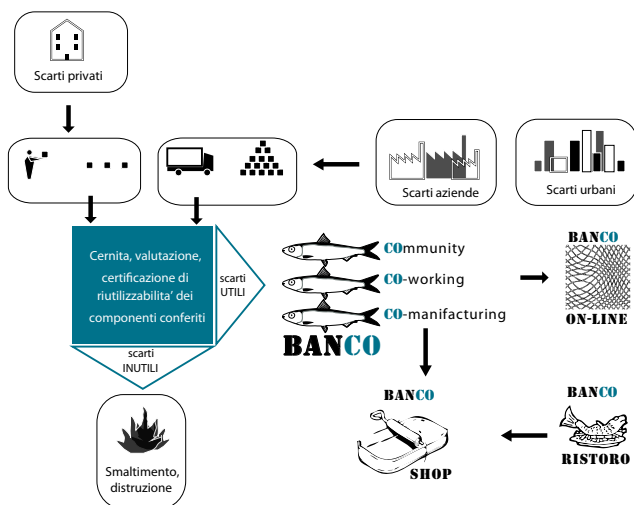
Scarti privati

Scarti aziende

Scarti urbani

Cernita, valutazione, certificazione di riutilizzabilita' dei componenti conferiti

scarti UTILI

scarti INUTILI

Smaltimento, distruzione

COmmunity

CO-working

CO-manifacturing

BANCO

BANCO
ON-LINE

BANCO
SHOP

BANCO
RISTORO